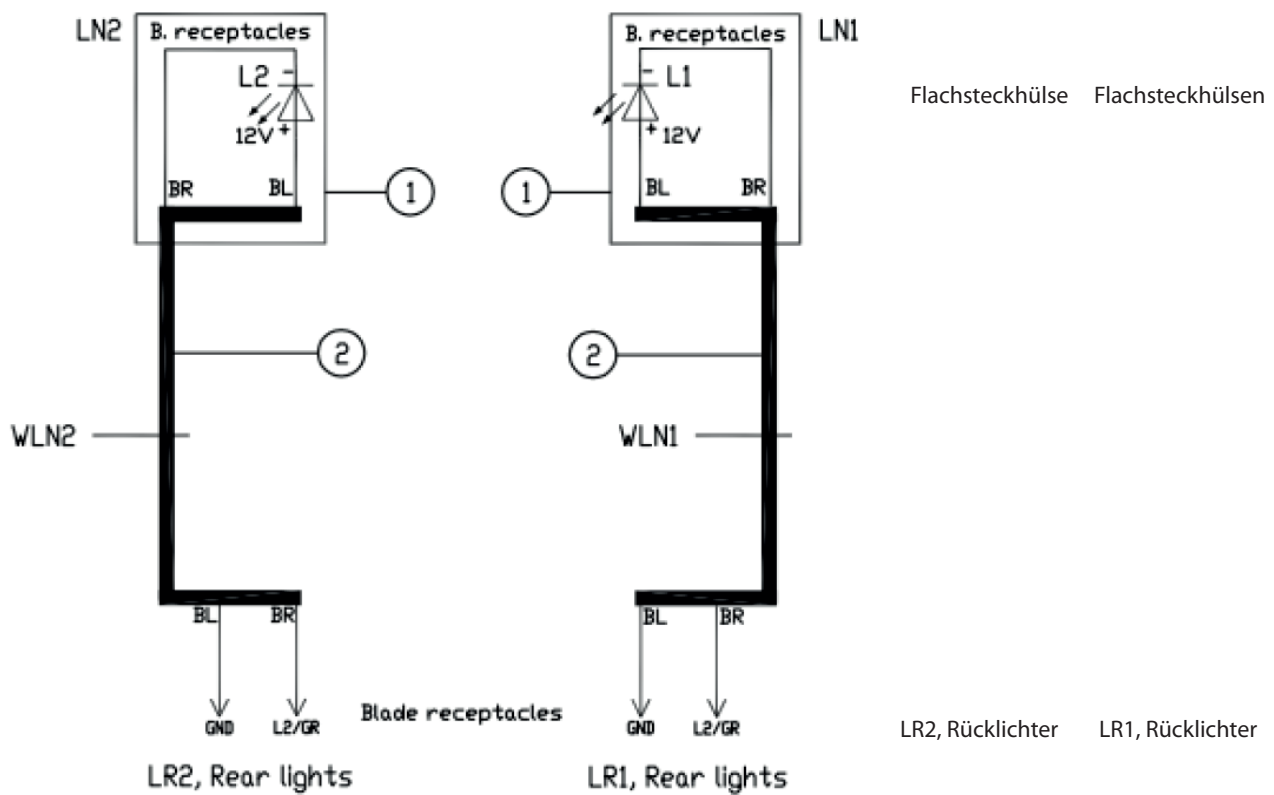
LN2
B. receptacles
L2
12V
BR
BL
1
2
WLN2
BL
BR
GND
L2/GR
LR2, Rear lights

Blade receptacles

B. receptacles
LN1
L1
12V
BL
BR
1
2
WLN1
BL
BR
GND
L2/GR
LR1, Rear lights

Flachsteckhülse Flachsteckhülsen

LR2, Rücklichter LR1, Rücklichter